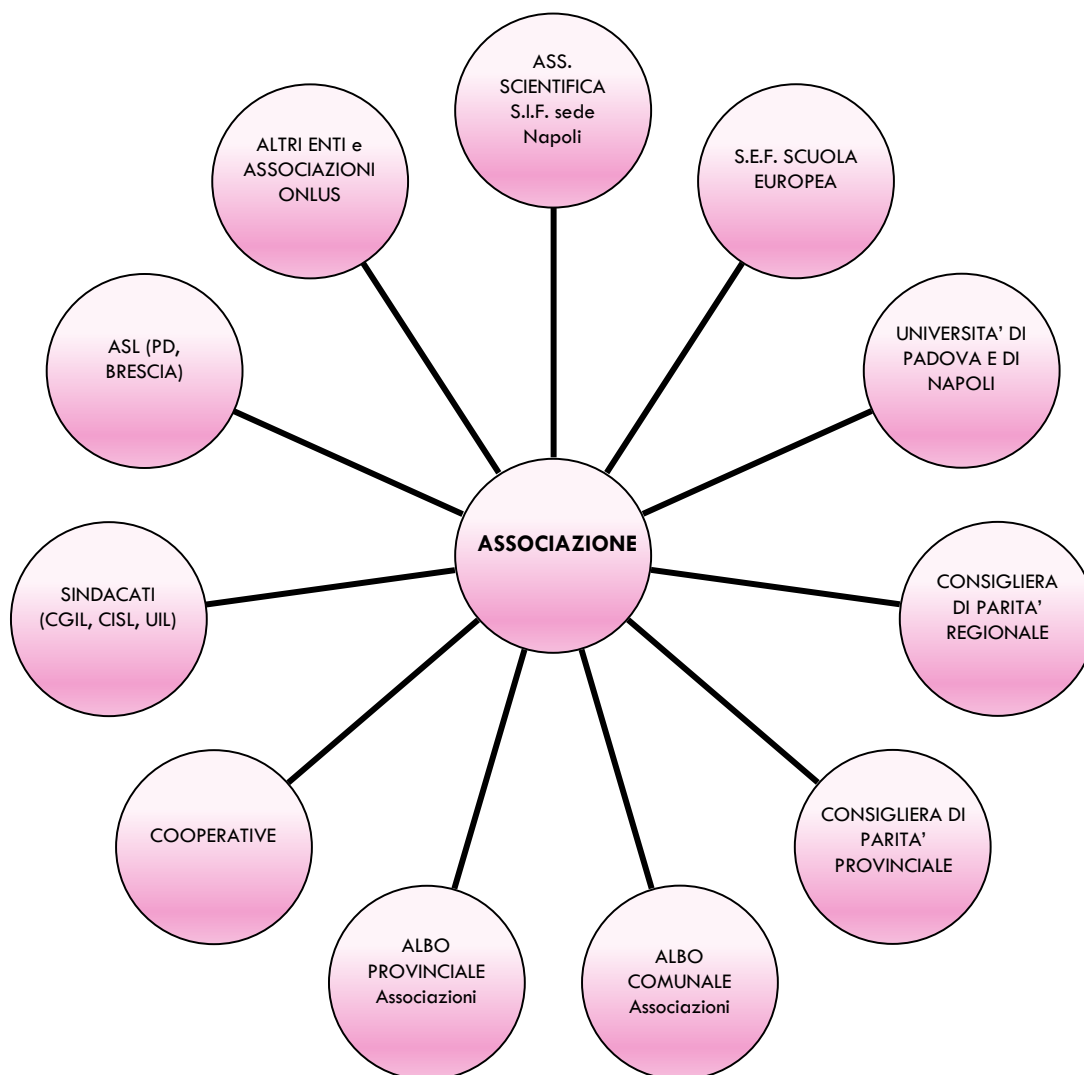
ASS. SCIENTIFICA S.I.F. sede Napoli

S.E.F. SCUOLA EUROPEA

UNIVERSITA' DI PADOVA E DI NAPOLI

CONSIGLIERA DI PARITA' REGIONALE

CONSIGLIERA DI PARITA' PROVINCIALE

ALBO COMUNALE Associazioni

ALBO PROVINCIALE Associazioni

COOPERATIVE

SINDACATI (CGIL, CISL, UIL)

ASL (PD, BRESCIA)

ALTRI ENTI e ASSOCIAZIONI ONLUS

ASSOCIAZIONE